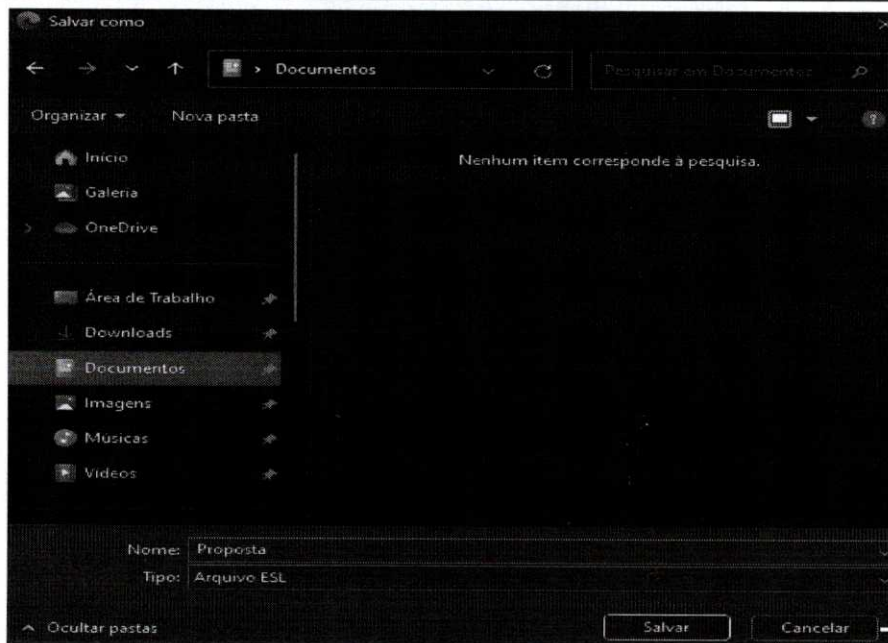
Salvar como

> Documentos

Pesquisar em Documentos

Organizar ▾ Nova pasta

Início
Galeria
OneDrive

Área de Trabalho
Downloads
Documentos
Imagens
Músicas
Vídeos

Nenhum item corresponde à pesquisa.

Nome: Proposta
Tipo: Arquivo ESL

^ Ocultar pastas

Salvar Cancelar